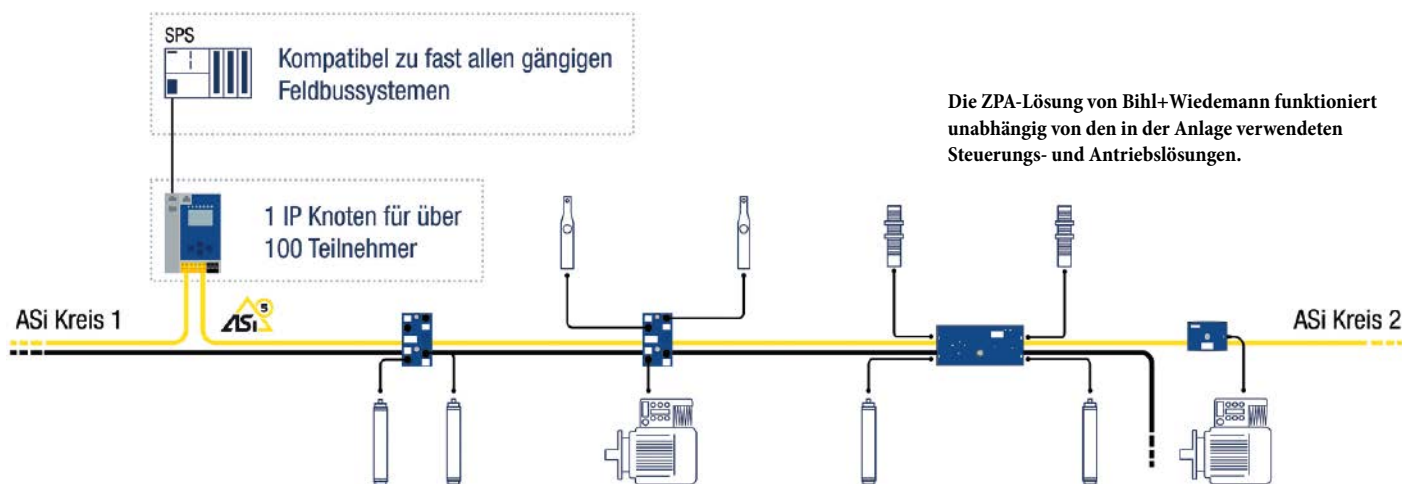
SPS

Kompatibel zu fast allen gängigen Feldbussystemen

1 IP Knoten für über 100 Teilnehmer

ASi Kreis 1

ASi 5

ASi Kreis 2

Die ZPA-Lösung von Bihl+Wiedemann funktioniert unabhängig von den in der Anlage verwendeten Steuerungs- und Antriebslösungen.